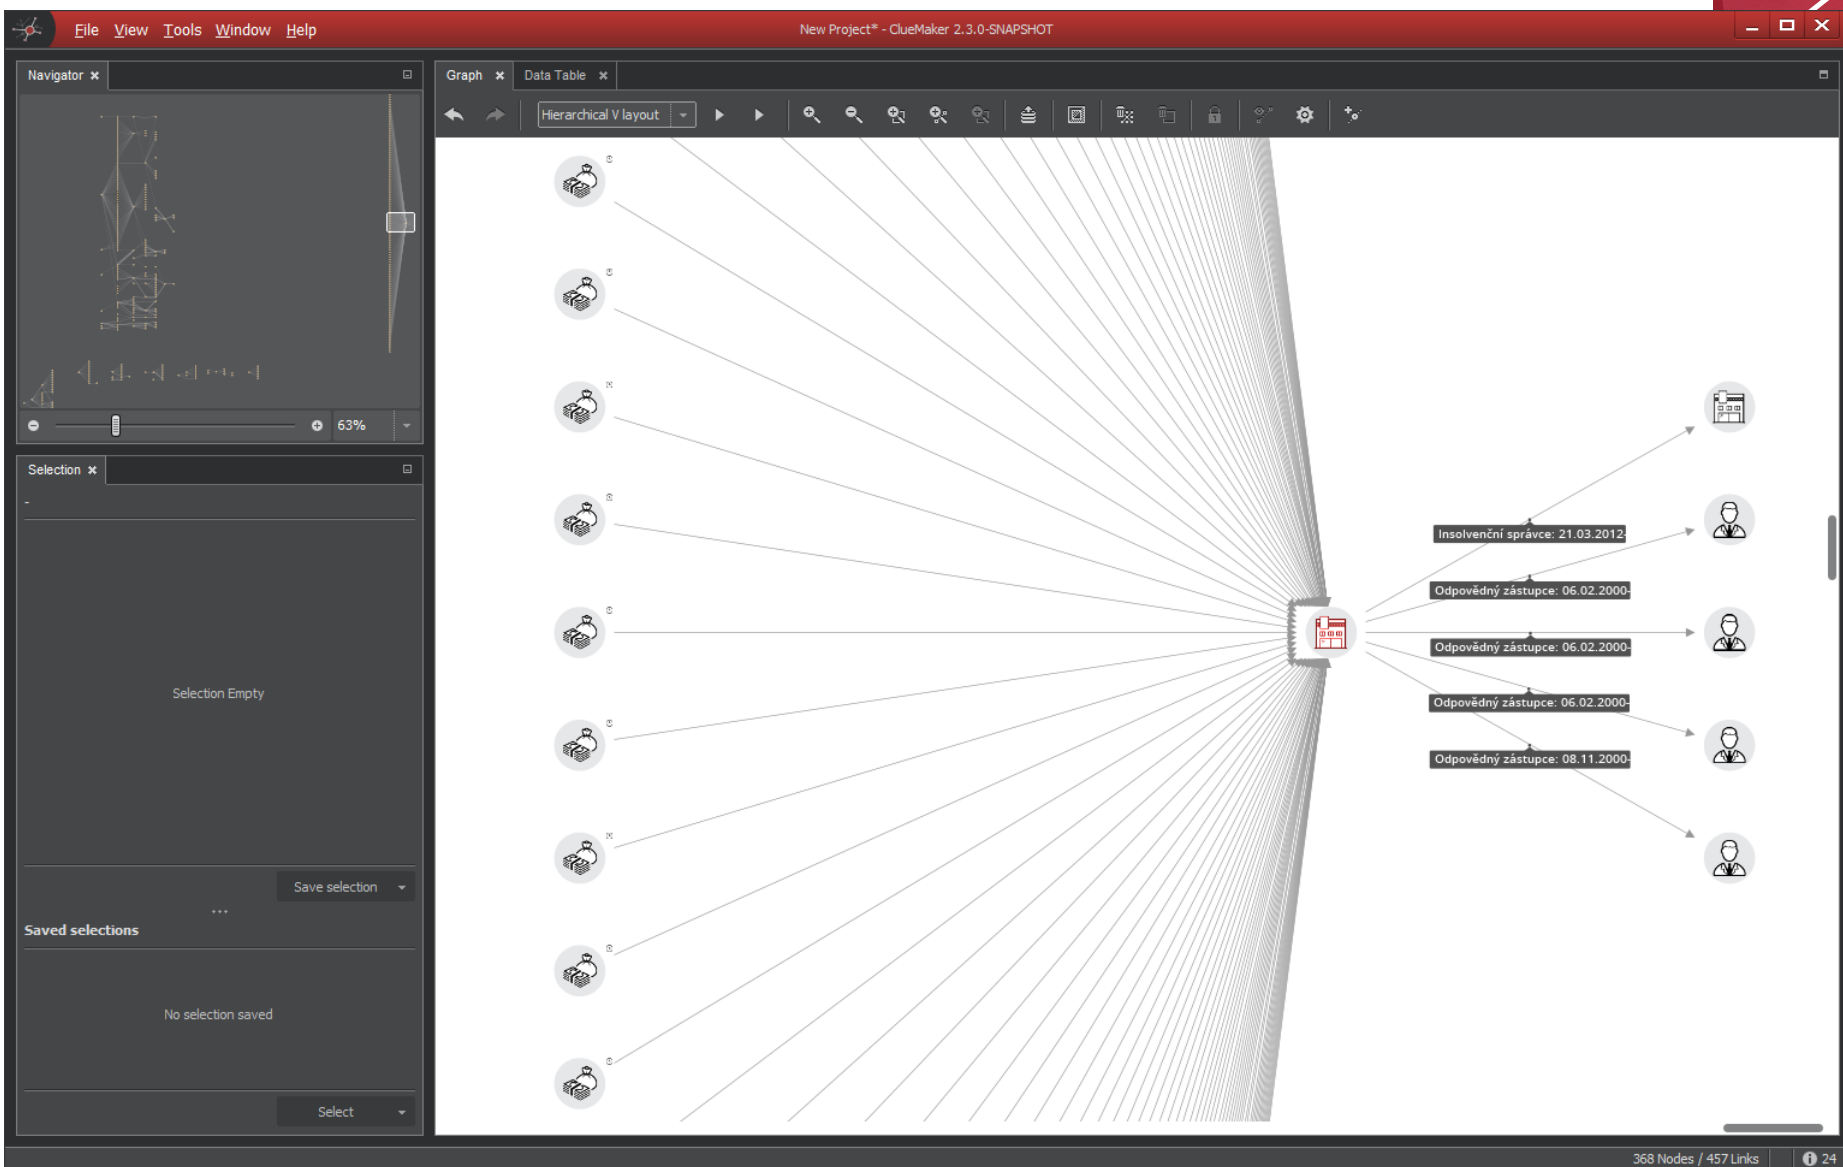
File View Tools Window Help

New Project* - ClueMaker 2.3.0-SNAPSHOT

Navigator

63%

Selection

-

Selection Empty

Save selection

...

Saved selections

No selection saved

Select

Graph

Data Table

Hierarchical V layout

Insolvenční správce: 21.03.2012-

Odpovědný zástupce: 06.02.2000-

Odpovědný zástupce: 06.02.2000-

Odpovědný zástupce: 06.02.2000-

Odpovědný zástupce: 08.11.2000-

368 Nodes / 457 Links

24